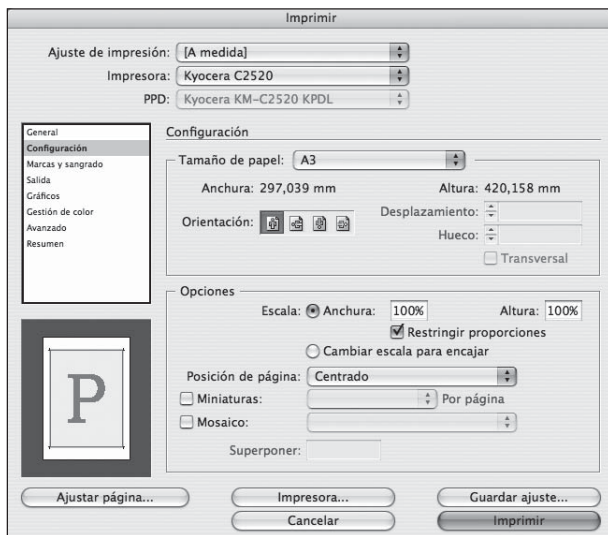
Imprimir

Ajuste de impresión: [A medida]
Impresora: Kyocera C2520
PPD: Kyocera KM-C2520 KPDL

General
Configuración
Marcas y sangrado
Salida
Gráficos
Gestión de color
Avanzado
Resumen

Configuración

Tamaño de papel: A3

Anchura: 297,039 mm
Altura: 420,158 mm

Orientación:
Desplazamiento:
Hueco:
Transversal

Opciones
Escala: Anchura: 100%
Altura: 100%
Restringir proporciones
Cambiar escala para encajar

Posición de página: Centrado
Miniaturas:
Por página
Mosaico:
Superponer:

P

Ajustar página...
Impresora...
Guardar ajuste...
Cancelar
Imprimir